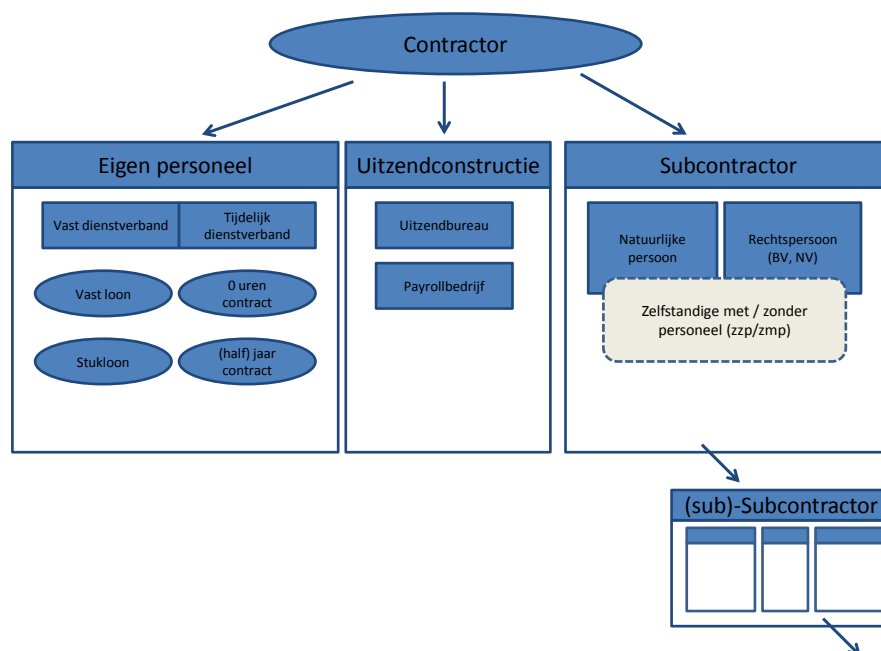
Contractor

Eigen personeel

Vast dienstverband

Tijdelijk dienstverband

Vast loon

0 uren contract

Stukloon

(half) jaar contract

Uitzendconstructie

Uitzendbureau

Payrollbedrijf

Subcontractor

Natuurlijke persoon

Rechtspersoon (BV, NV)

Zelfstandige met / zonder personeel (zzp/zmp)

(sub)-Subcontractor